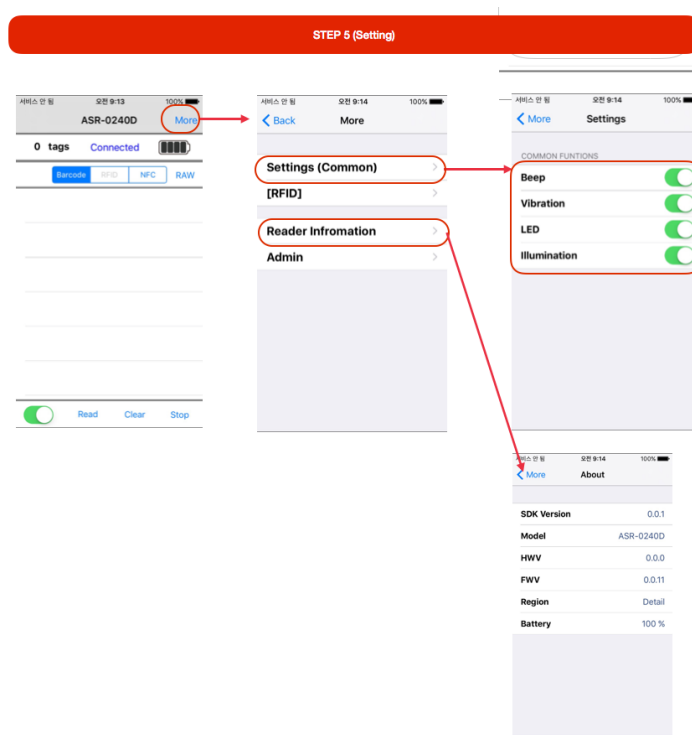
STEP 5 (Setting)

서비스 안 됨 오전 9:13 100%

ASR-0240D More

0 tags Connected

Barcode RFID NFC RAW

Read Clear Stop

서비스 안 됨 오전 9:14 100%

Back More

Settings (Common)

[RFID]

Reader Infromation

Admin

서비스 안 됨 오전 9:14 100%

More Settings

COMMON FUNTIONS

Beep

Vibration

LED

Illumination

서비스 안 됨 오전 9:14 100%

More About

| | |
|---|---|
| SDK Version | 0.0.1 |
| Model | ASR-0240D |
| HWV | 0.0.0 |
| FWV | 0.0.11 |
| Region | Detail |
| Battery | 100 % |